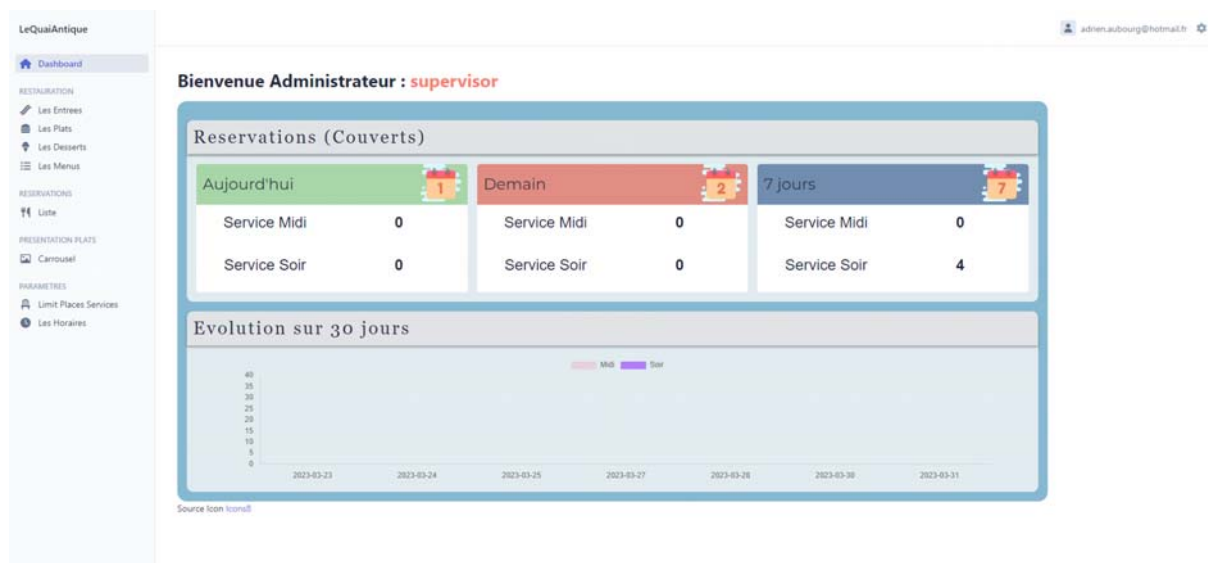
LeQuaiAntique

Dashboard

RESTAURATION

Les Entrees

Les Plats

Les Desserts

Les Menus

RESERVATIONS

Liste

PRESENTATION PLATS

Carrousel

PARAMETRES

Limit Places Services

Les Horaires

adrien.aubourg@hotmail.fr

Bienvenue Administrateur : supervisor

Reservations (Couverts)

| Aujourd'hui 1 | | Demain 2 | | 7 jours 7 | |
|---|---|---|---|---|---|
| Service Midi | 0 | Service Midi | 0 | Service Midi | 0 |
| Service Soir | 0 | Service Soir | 0 | Service Soir | 4 |

Evolution sur 30 jours

Midi Soir

40
35
30
25
20
15
10
5
0

2023-03-23 2023-03-24 2023-03-25 2023-03-27 2023-03-28 2023-03-30 2023-03-31

Source Icon Icons8